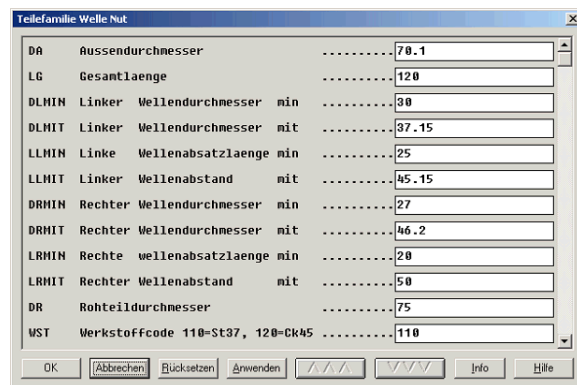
Teilefamilie Welle Nut

| | | | |
|---|---|---|---|
| DA | Aussendurchmesser | .......... | 70.1 |
| LG | Gesamtlaenge | .......... | 120 |
| DLMIN | Linker Wellendurchmesser min | .......... | 30 |
| DLMIT | Linker Wellendurchmesser mit | .......... | 37.15 |
| LLMIN | Linke Wellenabsatzlaenge min | .......... | 25 |
| LLMIT | Linker Wellenabstand mit | .......... | 45.15 |
| DRMIN | Rechter Wellendurchmesser min | .......... | 27 |
| DRMIT | Rechter Wellendurchmesser mit | .......... | 46.2 |
| LRMIN | Rechte wellenabsatzlaenge min | .......... | 20 |
| LRMIT | Rechter Wellenabstand mit | .......... | 50 |
| DR | Rohteildurchmesser | .......... | 75 |
| WST | Werkstoffcode 110=St37, 120=Ck45 | .......... | 110 |

OK Abbrechen Rücksetzen Anwenden /\/\/\ \/\/\/ Info Hilfe